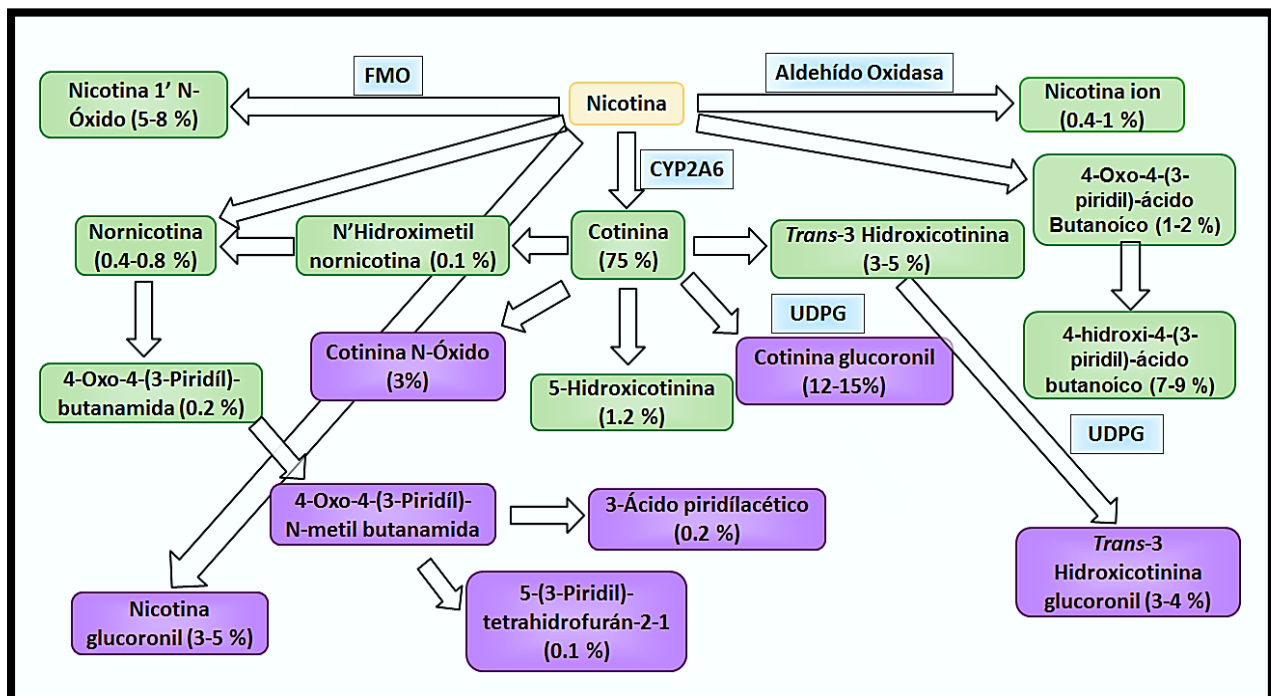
FMO

Nicotina 1' N-Óxido (5-8 %)

Nicotina

Aldehído Oxidasa

Nicotina ion (0.4-1 %)

CYP2A6

4-Oxo-4-(3-piridil)-ácido Butanoico (1-2 %)

Nornicotina (0.4-0.8 %)

N'Hidroximetil nornicotina (0.1 %)

Cotinina (75 %)

Trans-3 Hidroxicotinina (3-5 %)

UDPG

4-hidroxi-4-(3-piridil)-ácido butanoico (7-9 %)

Cotinina N-Óxido (3%)

5-Hidroxicotinina (1.2 %)

Cotinina glucoronil (12-15%)

4-Oxo-4-(3-Piridíl)-butanamida (0.2 %)

UDPG

4-Oxo-4-(3-Piridíl)-N-metil butanamida

3-Ácido piridílacético (0.2 %)

Trans-3 Hidroxicotinina glucoronil (3-4 %)

5-(3-Piridil)-tetrahidrofurán-2-1 (0.1 %)

Nicotina glucoronil (3-5 %)